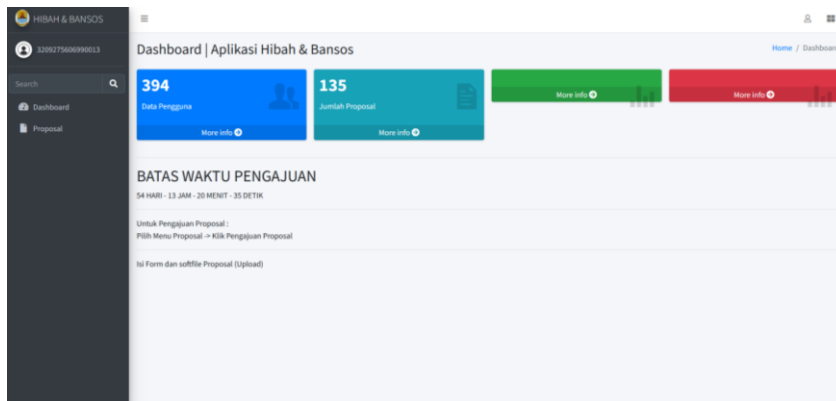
HIBAH & BANSOS

3209275606990013

Search

Dashboard

Proposal

≡

Dashboard | Aplikasi Hibah & Bansos

Home / Dashboar

394

Data Pengguna

More info

135

Jumlah Proposal

More info

More info

More info

BATAS WAKTU PENGAJUAN

54 HARI - 13 JAM - 20 MENIT - 35 DETIK

Untuk Pengajuan Proposal :
Pilih Menu Proposal -> Klik Pengajuan Proposal

Isi Form dan softfile Proposal (Upload)